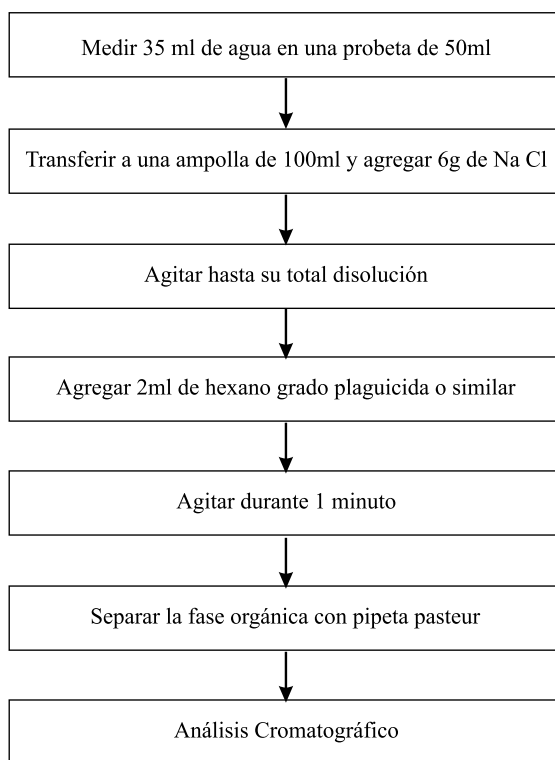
Medir 35 ml de agua en una probeta de 50ml

Transferir a una ampolla de 100ml y agregar 6g de Na Cl

Agitar hasta su total disolución

Agregar 2ml de hexano grado plaguicida o similar

Agitar durante 1 minuto

Separar la fase orgánica con pipeta pasteur

Análisis Cromatográfico